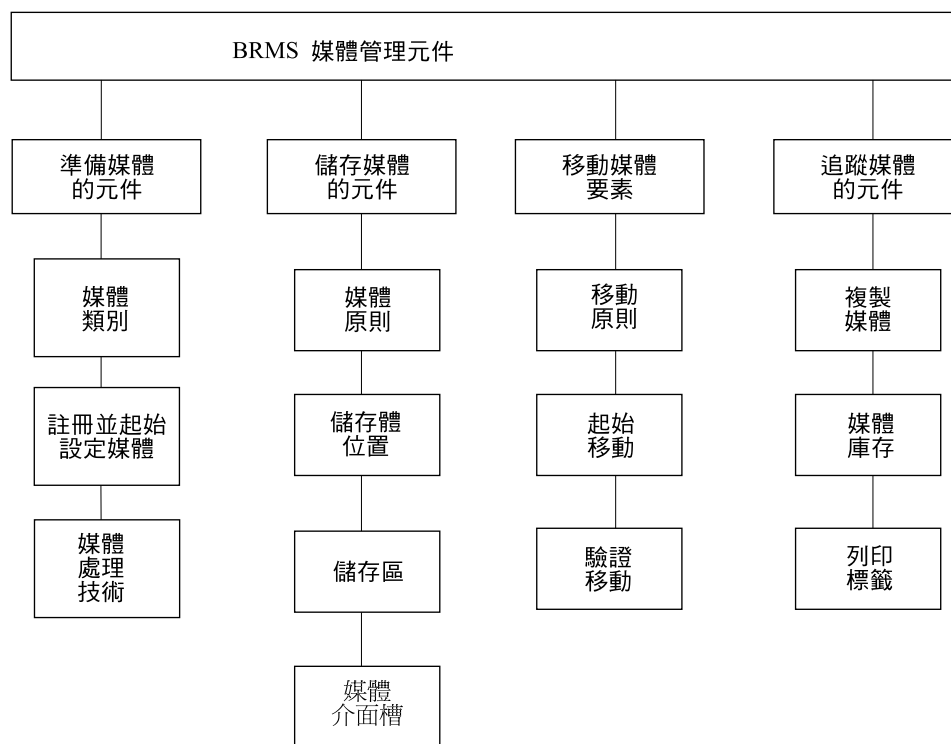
BRMS 媒體管理元件

準備媒體的元件

媒體類別

註冊並起始設定媒體

媒體處理技術

儲存媒體的元件

媒體原則

儲存體位置

儲存區

媒體介面槽

移動媒體要素

移動原則

起始移動

驗證移動

追蹤媒體的元件

複製媒體

媒體庫存

列印標籤